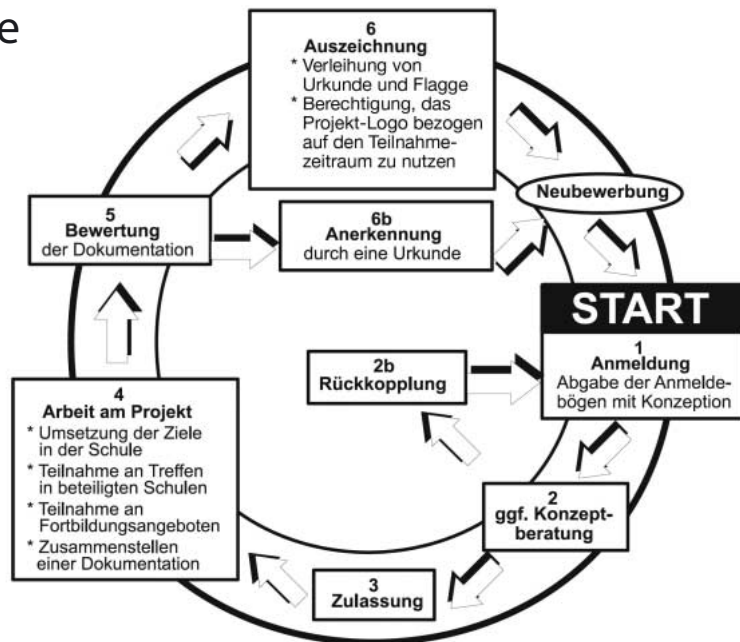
e

6
Auszeichnung
* Verleihung von Urkunde und Flagge
* Berechtigung, das Projekt-Logo bezogen auf den Teilnahmezeitraum zu nutzen

Neubewerbung

5
Bewertung
der Dokumentation

6b
Anerkennung
durch eine Urkunde

START

1
Anmeldung
Abgabe der Anmeldebögen mit Konzeption

2b
Rückkopplung

4
Arbeit am Projekt
* Umsetzung der Ziele in der Schule
* Teilnahme an Treffen in beteiligten Schulen
* Teilnahme an Fortbildungsangeboten
* Zusammenstellen einer Dokumentation

2
ggf. Konzeptberatung

3
Zulassung